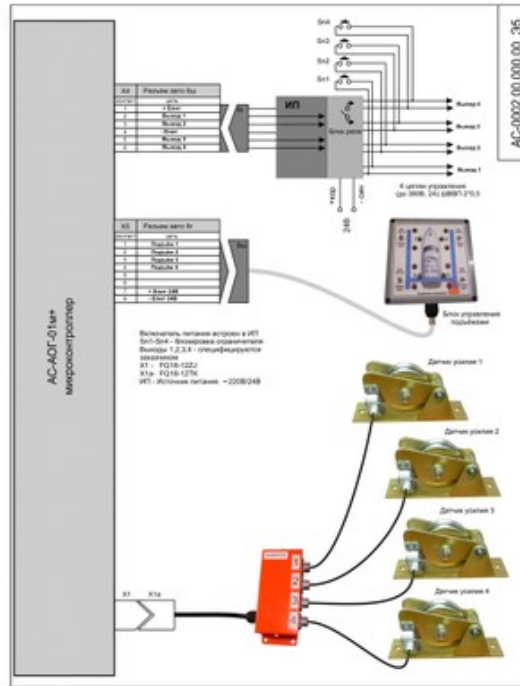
АС-0002.00.000.00 .35

АС-АОГ-01м+ микроконтроллер

X4 | Разъем авто 6ш

цепь
+ Блок1
Выход 1
Выход 2
Блок
Выход 3
Выход 4

ИП

Блок реле

Sn4
Sn3
Sn2
Sn1

Выход 4
Выход 3
Выход 2
Выход 1

К цепям управления (до 300В, 2А) ШВВП 2*0,5

+24В
-24В
24В

X5 | Разъем авто 8г

цепь
Подъём 1
Подъём 2
Подъём 3
Подъём 4
+ Блок 24В
- Блок 24В

Блок управления подъёмами

Включатель питания встроен в ИП
Sn1-Sn4 - блокировка ограничителя
Выходы 1,2,3,4 - специфицируются заказчиком
X1 - FQ18-12ZJ
X1а - FQ18-12TK
ИП - Источник питания ~220В/24В

Датчик усилия 1
Датчик усилия 2
Датчик усилия 3
Датчик усилия 4

X1
X1а